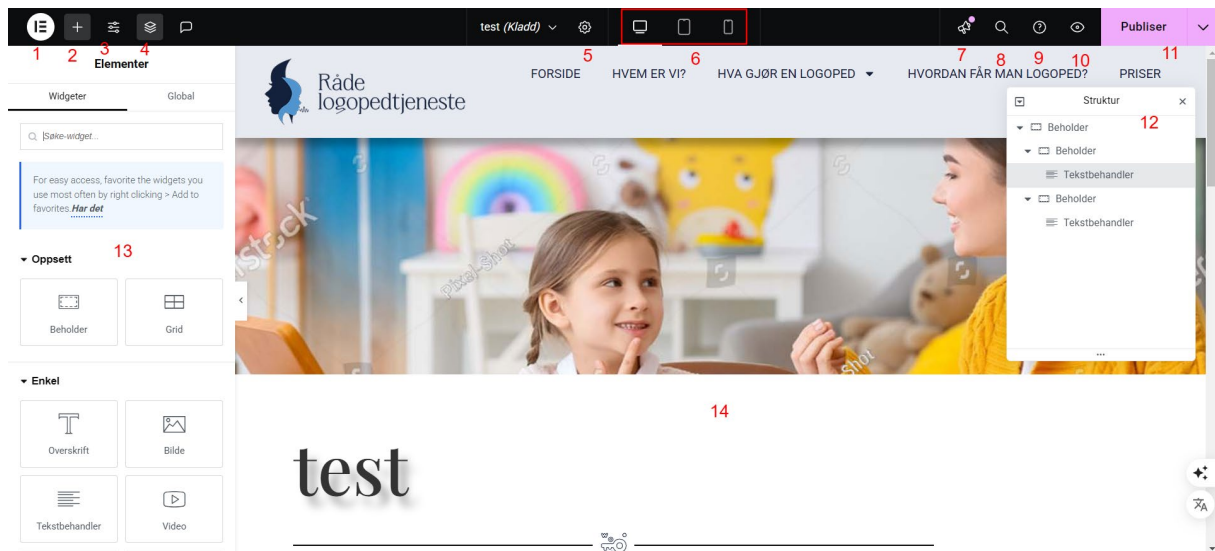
1 2 3 4

Elementer

test (Kladd)

5 6

Publiser

7 8 9 10 11

Widgeter

Global

Søke-widget...

For easy access, favorite the widgets you use most often by right clicking > Add to favorites. Har det

13

Oppsett

Beholder

Grid

Enkel

Overskrift

Bilde

Tekstbehandler

Video

Råde logopedtjeneste

FORSIDE

HVEM ER VI?

HVA GJØR EN LOGOPED

HVORDAN FÅR MAN LOGOPED?

PRISER

Struktur

12

Beholder

Beholder

Tekstbehandler

Beholder

Tekstbehandler

14

test